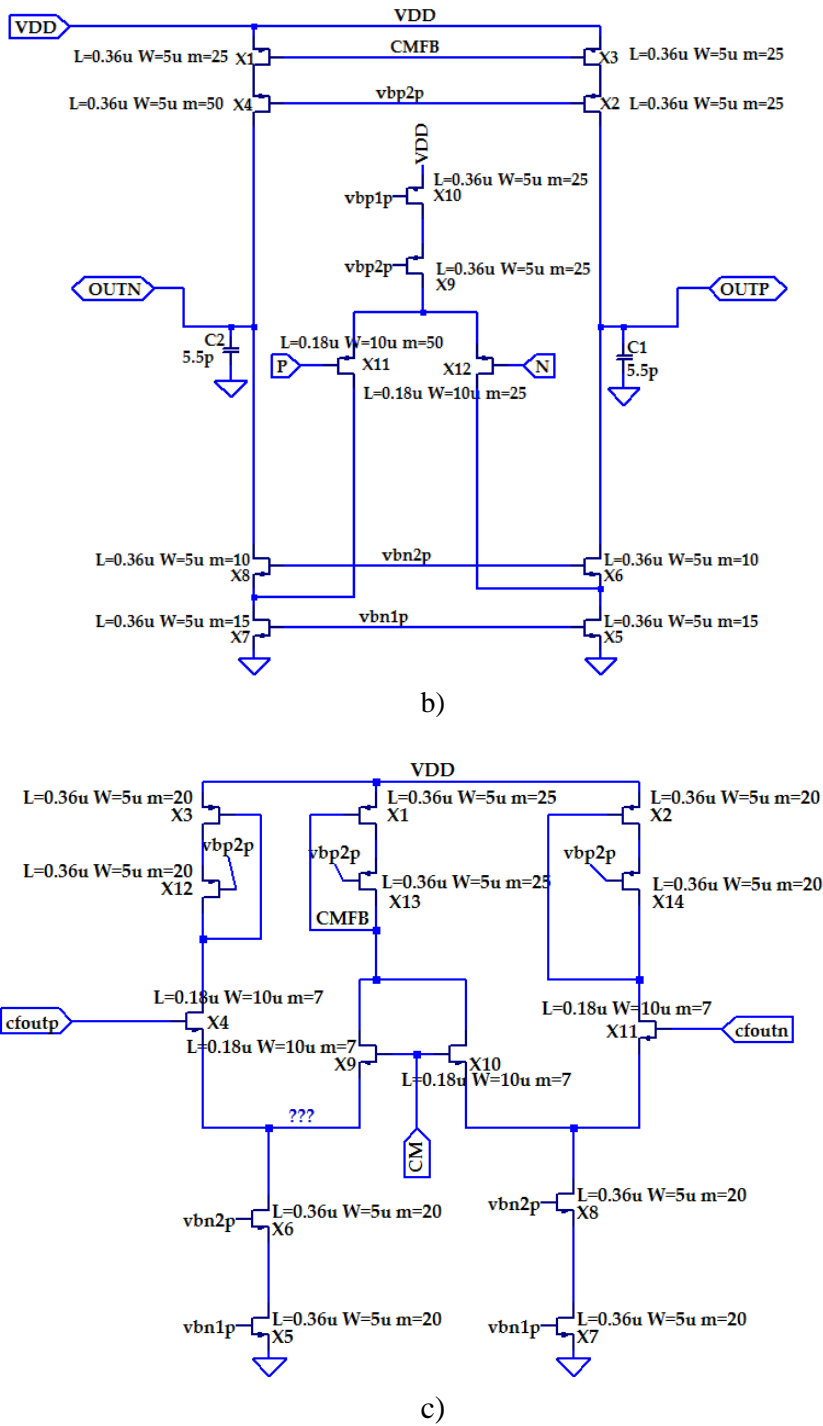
VDD
VDD
L=0.36u W=5u m=25 X1
CMFB
X3 L=0.36u W=5u m=25
L=0.36u W=5u m=50 X4
vbp2p
X2 L=0.36u W=5u m=25
VDD
L=0.36u W=5u m=25
vbp1p
X10
vbp2p
L=0.36u W=5u m=25
X9
OUTN
OUTP
C2
5.5p
L=0.18u W=10u m=50
P
X11
X12
N
C1
5.5p
L=0.18u W=10u m=25
L=0.36u W=5u m=10
X8
vbn2p
L=0.36u W=5u m=10
X6
L=0.36u W=5u m=15
X7
vbn1p
L=0.36u W=5u m=15
X5
b)

VDD
L=0.36u W=5u m=20
X3
L=0.36u W=5u m=25
X1
L=0.36u W=5u m=20
X2
vbp2p
L=0.36u W=5u m=20
X12
vbp2p
L=0.36u W=5u m=25
X13
vbp2p
L=0.36u W=5u m=20
X14
CMFB
L=0.18u W=10u m=7
cfoutp
X4
L=0.18u W=10u m=7
X11
cfoutn
L=0.18u W=10u m=7
X9
X10
L=0.18u W=10u m=7
???
CM
vbn2p
L=0.36u W=5u m=20
X6
vbn2p
L=0.36u W=5u m=20
X8
vbn1p
L=0.36u W=5u m=20
X5
vbn1p
L=0.36u W=5u m=20
X7
c)